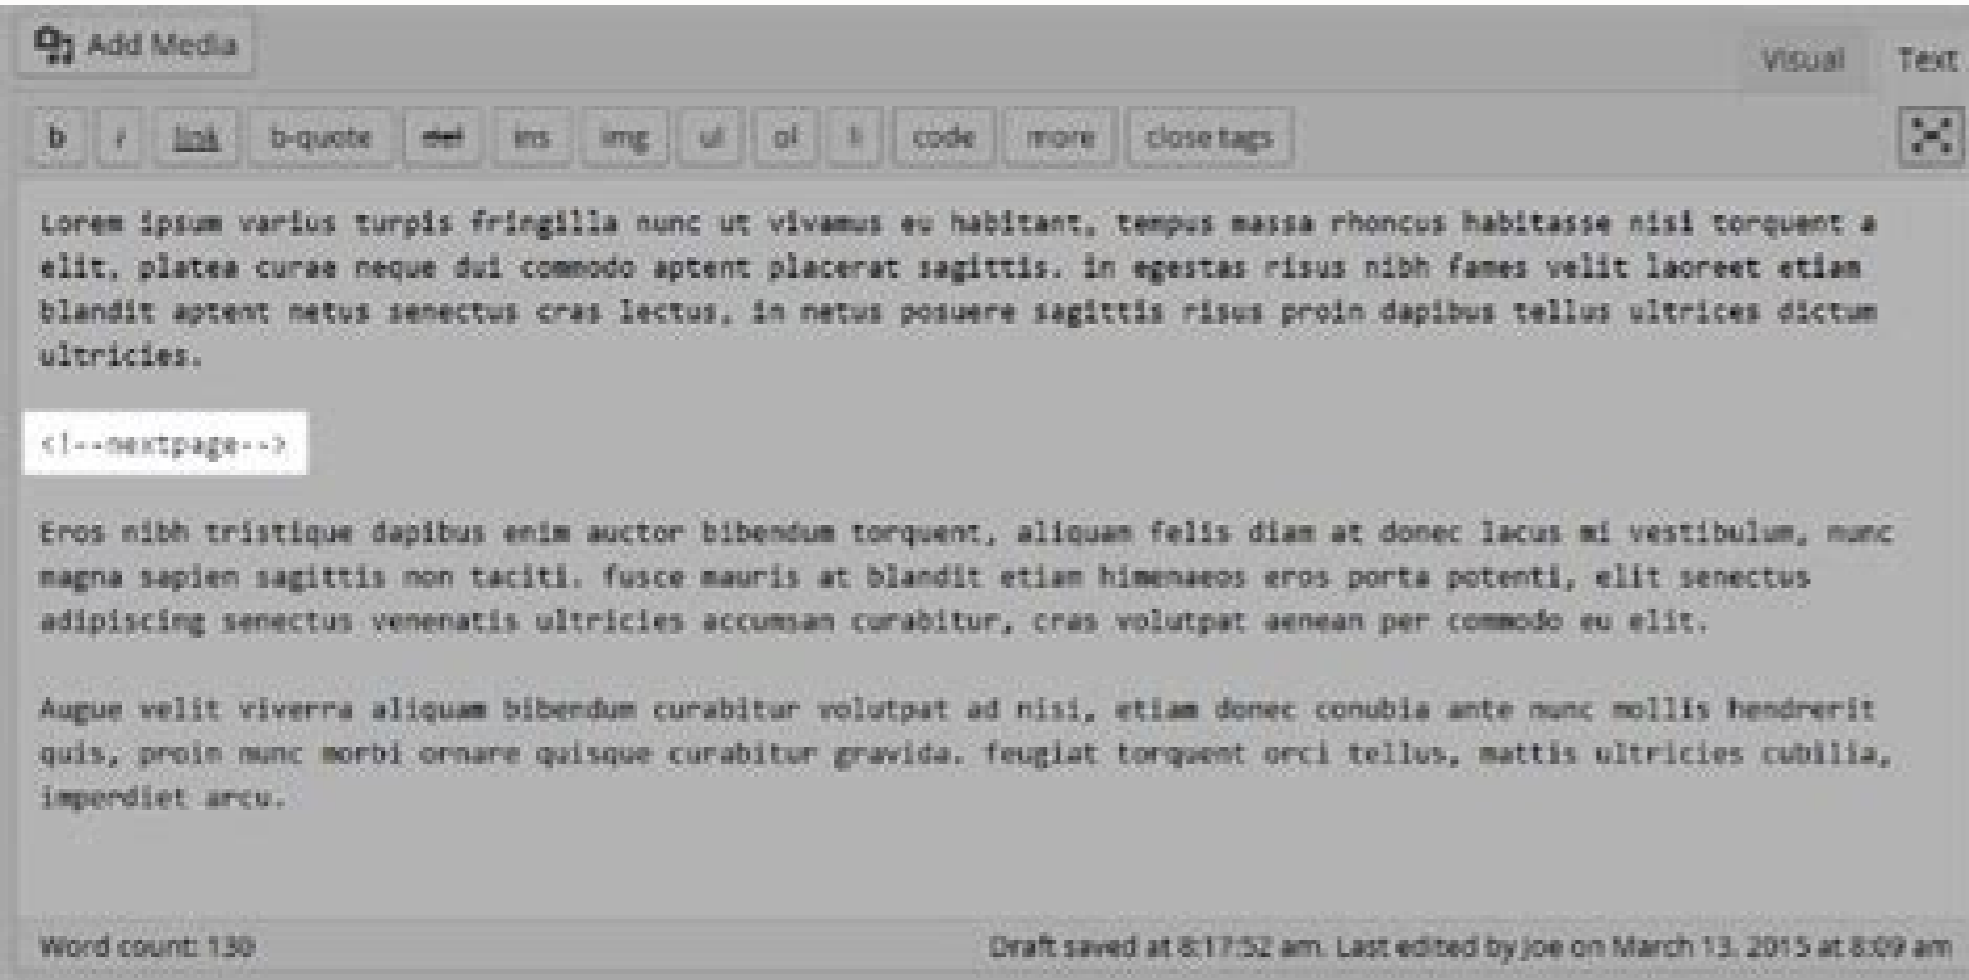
Add Media

Visual Text

b i link b-quote del ins img ul ol li code more close tags

Lorem ipsum varius turpis fringilla nunc ut vivamus eu habitant, tempus massa rhoncus habitasse nisi torquent a elit, platea curae neque dui commodo aptent placerat sagittis. in egestas risus nibh fames velit laoreet etiam blandit aptent netus senectus cras lectus, in netus posuere sagittis risus proin dapibus tellus ultrices dictum ultricies.

<!--nextpage-->

Eros nibh tristique dapibus enim auctor bibendum torquent, aliquam felis diam at donec lacus mi vestibulum, nunc magna sapien sagittis non taciti. fusce mauris at blandit etiam himenaeos eros porta potenti, elit senectus adipiscing senectus venenatis ultricies accumsan curabitur, cras volutpat aenean per commodo eu elit.

Augue velit viverra aliquam bibendum curabitur volutpat ad nisi, etiam donec conubia ante nunc mollis hendrerit quis, proin nunc morbi ornare quisque curabitur gravida. feugiat torquent orci tellus, mattis ultricies cubilia, imperdiet arcu.

Word count: 130

Draft saved at 8:17:52 am. Last edited by joe on March 13, 2015 at 8:09 am